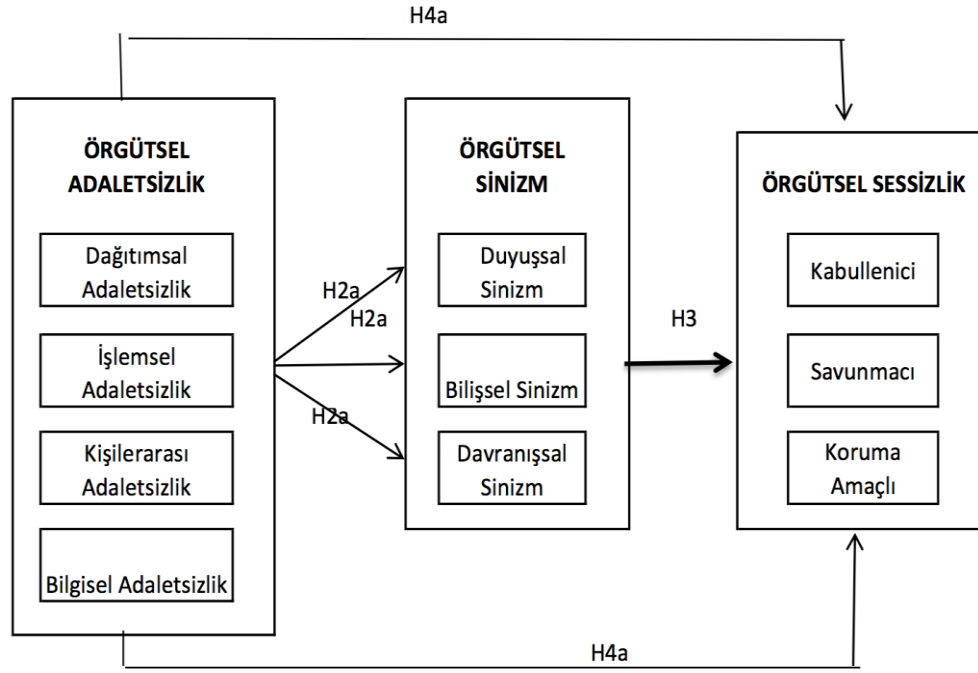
H4a

ÖRGÜTSEL ADALETSIZLIK

Dağıtımsal Adaletsizlik

İşlemsel Adaletsizlik

Kişilerarası Adaletsizlik

Bilgisel Adaletsizlik

H2a

H2a

H2a

ÖRGÜTSEL SİNİZM

Duyuşsal Sinizm

Bilişsel Sinizm

Davranışsal Sinizm

H3

ÖRGÜTSEL SESSİZLİK

Kabullenici

Savunmacı

Koruma Amaçlı

H4a